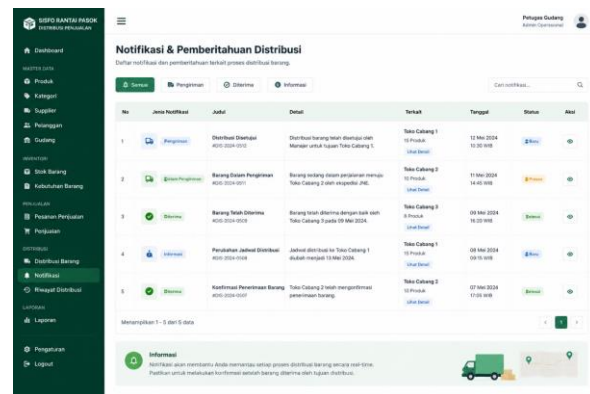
SISFO RANTAI PASOK
DISTRIBUSI PENJUALAN

Dashboard

MASTER DATA
Produk
Kategori
Supplier
Pelanggan
Gudang

INVENTORI
Stok Barang
Kebutuhan Barang

PENJUALAN
Pesanan Penjualan
Penjualan

DISTRIBUSI
Distribusi Barang
Notifikasi
Riwayat Distribusi

LAPORAN
Laporan

Pengaturan
Logout

Petugas Gudang
Admin Operasional

Notifikasi & Pemberitahuan Distribusi
Daftar notifikasi dan pemberitahuan terkait proses distribusi barang.

Semua | Pengiriman | Diterima | Informasi

Cari notifikasi...

| No | Jenis Notifikasi | Judul | Detail | Terkait | Tanggal | Status | Aksi |
|---|---|---|---|---|---|---|---|
| 1 | Pengiriman | Distribusi Disetujui #DIS-2024-0012 | Distribusi barang telah disetujui oleh Manajer untuk tujuan Toko Cabang 1. | Toko Cabang 1 10 Produk Lihat Detail | 12 Mei 2024 10:30 WIB | Baru | |
| 2 | Dalam Pengiriman | Barang Dalam Pengiriman #DIS-2024-0011 | Barang sedang dalam perjalanan menuju Toko Cabang 2 oleh ekspedisi JNE. | Toko Cabang 2 15 Produk Lihat Detail | 11 Mei 2024 14:45 WIB | Proses | |
| 3 | Diterima | Barang Telah Diterima #DIS-2024-0009 | Barang telah diterima dengan baik oleh Toko Cabang 3 pada 09 Mei 2024. | Toko Cabang 3 8 Produk Lihat Detail | 09 Mei 2024 16:20 WIB | Selesai | |
| 4 | Informasi | Perubahan Jadwal Distribusi #DIS-2024-0008 | Jadwal distribusi ke Toko Cabang 1 diubah menjadi 13 Mei 2024. | Toko Cabang 1 10 Produk Lihat Detail | 08 Mei 2024 09:15 WIB | Baru | |
| 5 | Diterima | Konfirmasi Penerimaan Barang #DIS-2024-0007 | Toko Cabang 2 telah mengonfirmasi penerimaan barang. | Toko Cabang 2 12 Produk Lihat Detail | 07 Mei 2024 17:05 WIB | Selesai | |

Menampilkan 1 - 5 dari 5 data

1

Informasi
Notifikasi akan membantu Anda memantau setiap proses distribusi barang secara real-time.
Pastikan untuk melakukan konfirmasi setelah barang diterima oleh tujuan distribusi.